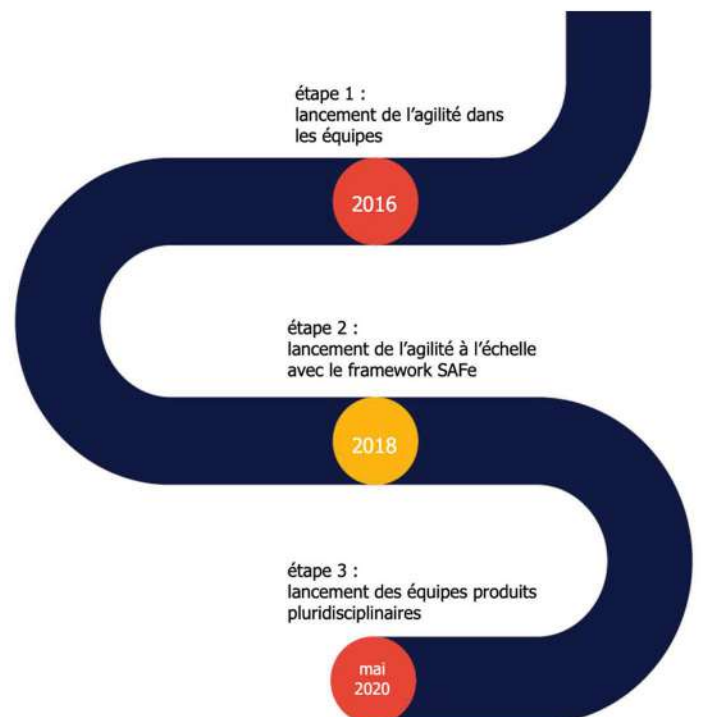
étape 1 :
lancement de l'agilité dans les équipes

2016

étape 2 :
lancement de l'agilité à l'échelle avec le framework SAFe

2018

étape 3 :
lancement des équipes produits pluridisciplinaires

mai 2020